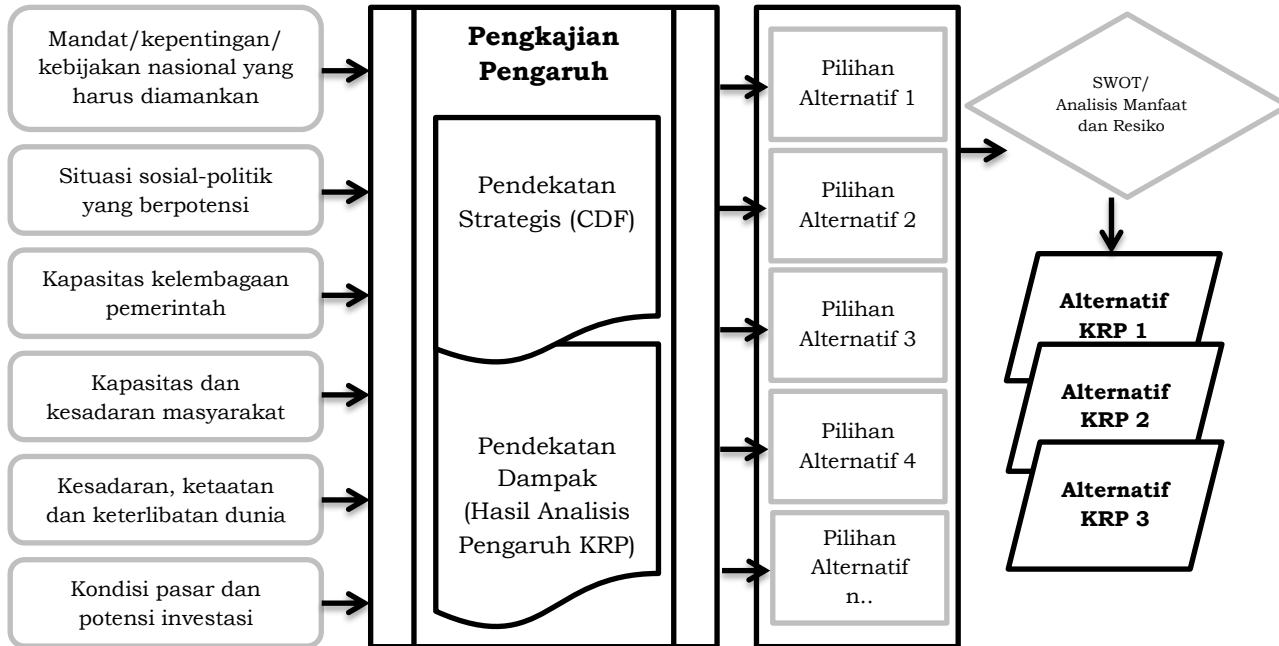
Mandat/kepentingan/ kebijakan nasional yang harus diamankan

Situasi sosial-politik yang berpotensi

Kapasitas kelembagaan pemerintah

Kapasitas dan kesadaran masyarakat

Kesadaran, ketaatan dan keterlibatan dunia

Kondisi pasar dan potensi investasi

Pengkajian Pengaruh

Pendekatan Strategis (CDF)

Pendekatan Dampak (Hasil Analisis Pengaruh KRP)

Pilihan Alternatif 1

Pilihan Alternatif 2

Pilihan Alternatif 3

Pilihan Alternatif 4

Pilihan Alternatif n..

SWOT/ Analisis Manfaat dan Resiko

Alternatif KRP 1

Alternatif KRP 2

Alternatif KRP 3